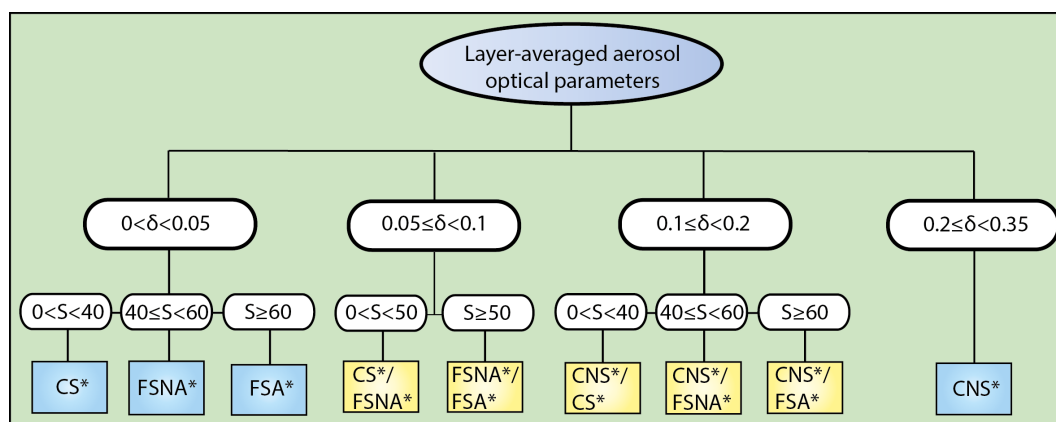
Layer-averaged aerosol optical parameters

$0<\delta<0.05$

$0.05\leq\delta<0.1$

$0.1\leq\delta<0.2$

$0.2\leq\delta<0.35$

$0<S<40$

$40\leq S<60$

$S\geq60$

$0<S<50$

$S\geq50$

$0<S<40$

$40\leq S<60$

$S\geq60$

CS*

FSNA*

FSA*

CS*/ FSNA*

FSNA*/ FSA*

CNS*/ CS*

CNS*/ FSNA*

CNS*/ FSA*

CNS*